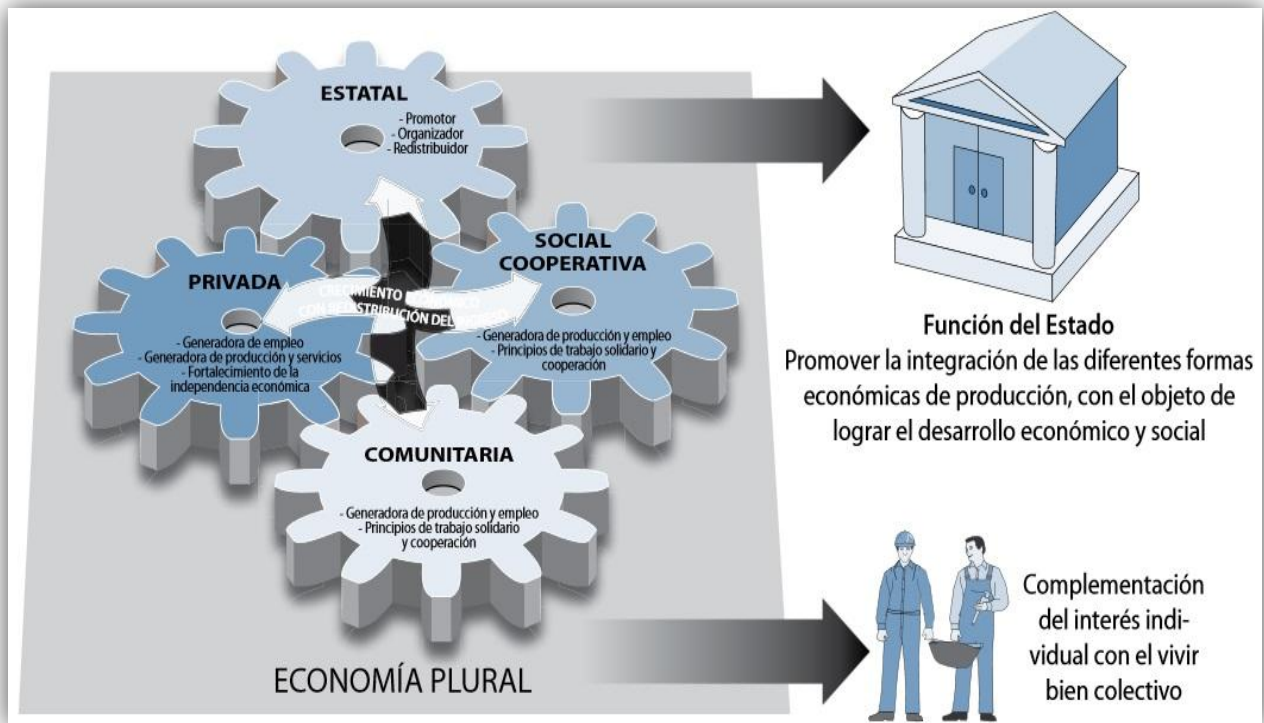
ESTATAL
- Promotor
- Organizador
- Redistribuidor

PRIVADA
- Generadora de empleo
- Generadora de producción y servicios
- Fortalecimiento de la independencia económica

CRECIMIENTO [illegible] CON REDISTRIBUCIÓN DEL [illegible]

SOCIAL COOPERATIVA
- Generadora de producción y empleo
- Principios de trabajo solidario y cooperación

COMUNITARIA
- Generadora de producción y empleo
- Principios de trabajo solidario y cooperación

ECONOMÍA PLURAL

Función del Estado
Promover la integración de las diferentes formas económicas de producción, con el objeto de lograr el desarrollo económico y social

Complementación del interés individual con el vivir bien colectivo